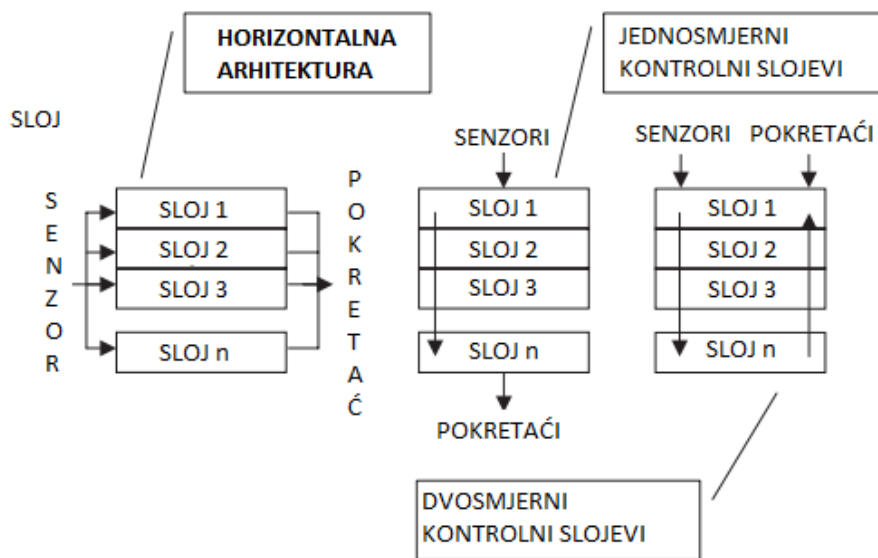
HORIZONTALNA ARHITEKTURA

SLOJ

S
E
N
Z
O
R

SLOJ 1
SLOJ 2
SLOJ 3
SLOJ n

P
O
K
R
E
T
A
Ć

JEDNOSMJERNI KONTROLNI SLOJEVI

SENZORI

SLOJ 1
SLOJ 2
SLOJ 3
SLOJ n

POKRETAĆI

SENZORI POKRETAĆI

SLOJ 1
SLOJ 2
SLOJ 3
SLOJ n

DVOSMJERNI KONTROLNI SLOJEVI